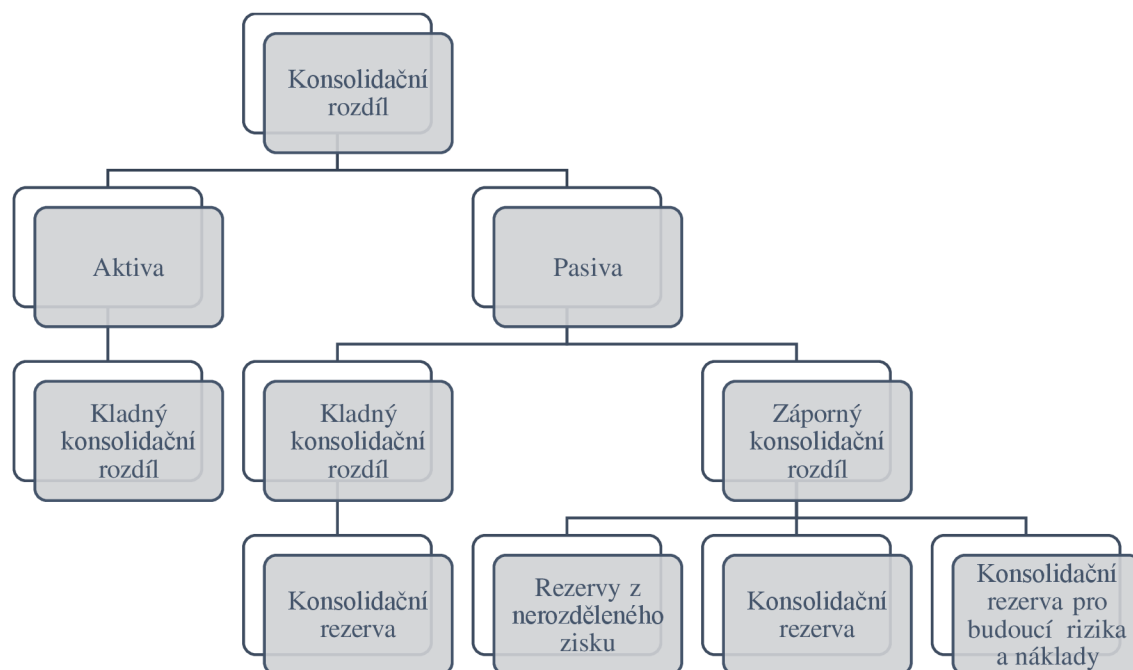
Konsolidační rozdíl

Aktiva

Pasiva

Kladný konsolidační rozdíl

Kladný konsolidační rozdíl

Záporný konsolidační rozdíl

Konsolidační rezerva

Rezervy z nerozděleného zisku

Konsolidační rezerva

Konsolidační rezerva pro budoucí rizika a náklady